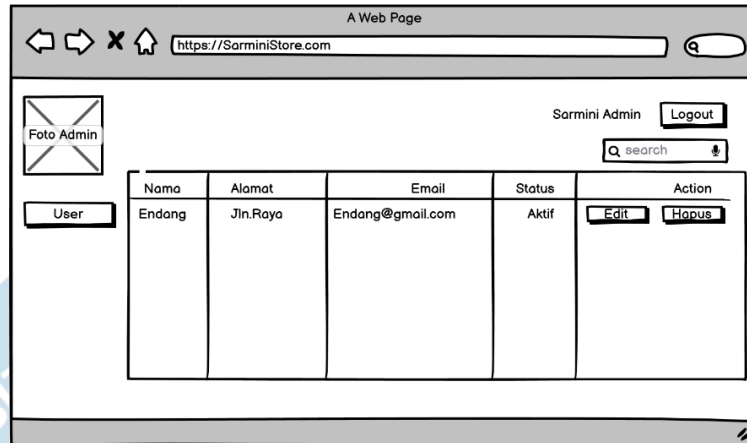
A Web Page

https://SarminiStore.com

Foto Admin

Sarmini Admin Logout

search

User

| Nama | Alamat | Email | Status | Action |
|---|---|---|---|---|
| Endang | Jln.Raya | Endang@gmail.com | Aktif | Edit Hapus |